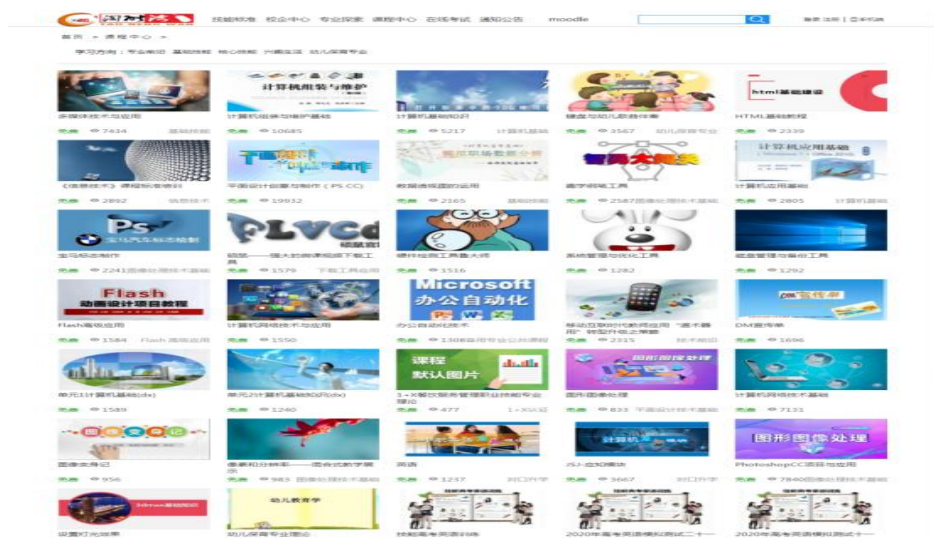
技能抢先 校企中心 专业探索 课程中心 在线考试 通知公告 moodle

登录 注册 | 企业VIP

首页 » 课程中心 »

学习方向： 专业教育 基础技能 核心技能 兴趣生活 幼儿保育专业

多媒体技术与应用
免费 7434 基础技能

计算机组装与维护
计算机组装与维护基础
免费 10685

计算机基础知识
免费 5217 计算机基础

键盘与幼儿数数作业
免费 3567 幼儿保育专业

html基础建设
HTML基础教程
免费 2339

《信息技术》课程标准培训
免费 2892 信息技术

平面设计创意与制作
平面设计创意与制作（PS CC）
免费 19932

数据库原理与应用
免费 2165

趣味大闯关
画学班级工具
免费 2567

计算机应用基础
计算机应用基础
免费 2805 计算机基础

Ps
宝马汽车标志绘制
宝马标志制作
免费 2241

FLVcd
视频——强大的影视视频下载工具
免费 1579 下载工具应用

硬件检测工具鲁大师
免费 1516

系统管理与优化工具
免费 1282

磁盘管理与备份工具
免费 1292

Flash
动画设计项目教程
Flash高级应用
免费 1584 Flash 高级应用

计算机网络技术与应用
免费 1550

Microsoft
办公自动化
办公自动化技术
免费 1308

移动互联时代教师应用"课件助手"微型升级主策略
免费 2315

DM宣传单
DM宣传单
免费 1696

单元1计算机基础(dx)
免费 1589

单元2计算机基础知识(dx)
免费 1240

课程
默认图片
1+X餐饮服务管理职业技能专业理论
免费 477 1+X认证

图形图像处理
图形图像处理
免费 833

计算机网络技术基础
免费 7131

图像处理
图像处理记
免费 956

借鉴和分辨率——混合式教学展示
免费 983

英语
免费 1257

计算机
办公自动化
免费 3667

图形图像处理
PhotoshopCC图层与应用
免费 7840

设置灯光效果

幼儿教育学
幼儿保育专业理论

技能高考英语训练

2020年高考英语模拟测试二十一

2020年高考英语模拟测试十一